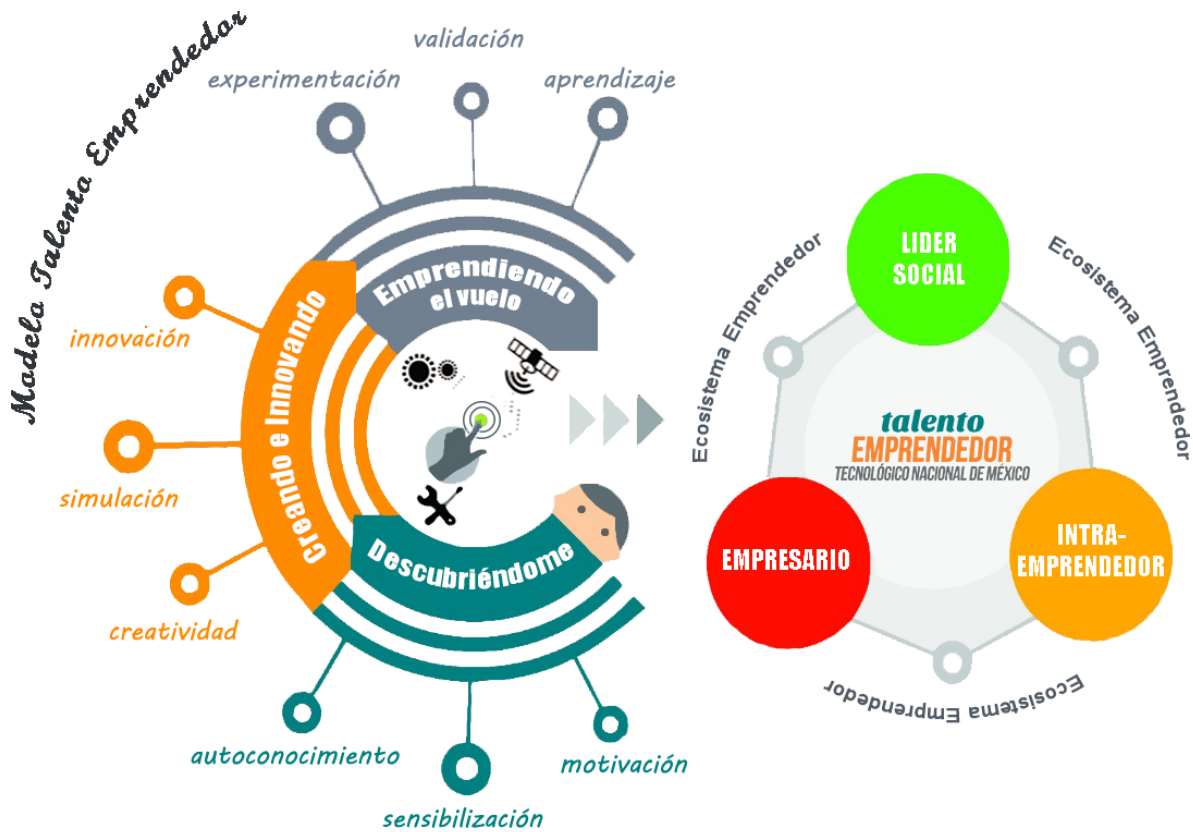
Modelo Talento Emprendedor

validación

experimentación

aprendizaje

Emprendiendo el vuelo

Creando e Innovando

innovación

simulación

creatividad

Descubriéndome

autoconocimiento

sensibilización

motivación

LIDER SOCIAL

Ecosistema Emprendedor

Ecosistema Emprendedor

talento EMPRENDEDOR TECNOLÓGICO NACIONAL DE MÉXICO

EMPRESARIO

INTRA-EMPRENDEDOR

Ecosistema Emprendedor